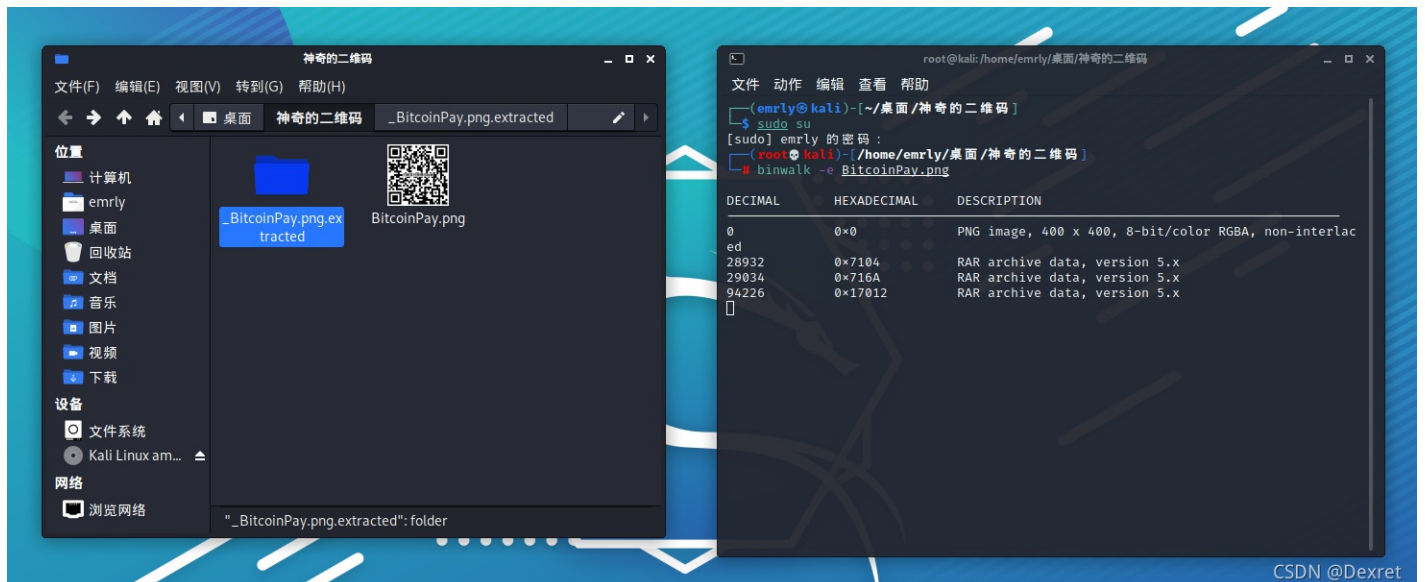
神奇的二维码

文件(F) 编辑(E) 视图(V) 转到(G) 帮助(H)

桌面 神奇的二维码 _BitcoinPay.png.extracted

位置
计算机
emrly
桌面
回收站
文档
音乐
图片
视频
下载
设备
文件系统
Kali Linux am...
网络
浏览网络

_BitcoinPay.png.extracted
BitcoinPay.png

"_BitcoinPay.png.extracted": folder

root@kali: /home/emrly/桌面/神奇的二维码

文件 动作 编辑 查看 帮助

┌──(emrly㉿kali)-[~/桌面/神奇的二维码]
└─$ sudo su
[sudo] emrly 的密码：
┌──(root💀kali)-[/home/emrly/桌面/神奇的二维码]
└─# binwalk -e BitcoinPay.png

| DECIMAL | HEXADECIMAL | DESCRIPTION |
|---|---|---|
| 0 | 0×0 | PNG image, 400 x 400, 8-bit/color RGBA, non-interlaced |
| 28932 | 0×7104 | RAR archive data, version 5.x |
| 29034 | 0×716A | RAR archive data, version 5.x |
| 94226 | 0×17012 | RAR archive data, version 5.x |

CSDN @Dexret